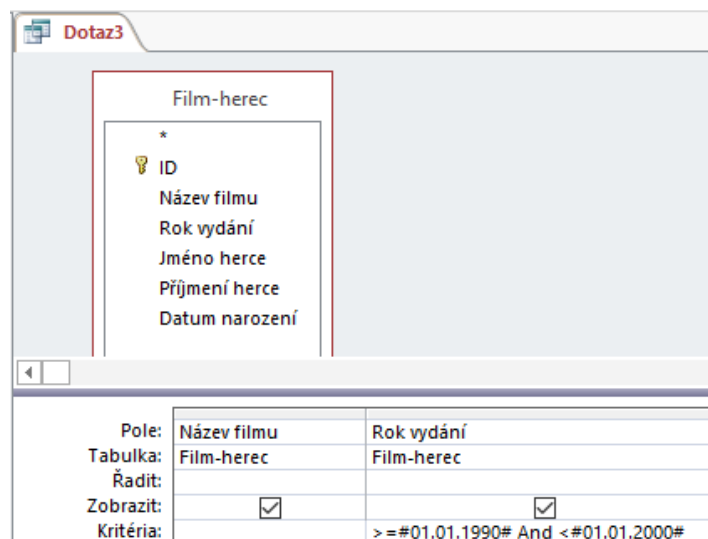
Dotaz3

Film-herec

*
ID
Název filmu
Rok vydání
Jméno herce
Příjmení herce
Datum narození

| | | |
|---|---|---|
| Pole: | Název filmu | Rok vydání |
| Tabulka: | Film-herec | Film-herec |
| Řadit: | | |
| Zobrazit: | ☑ | ☑ |
| Kritéria: | | >=#01.01.1990# And <#01.01.2000# |